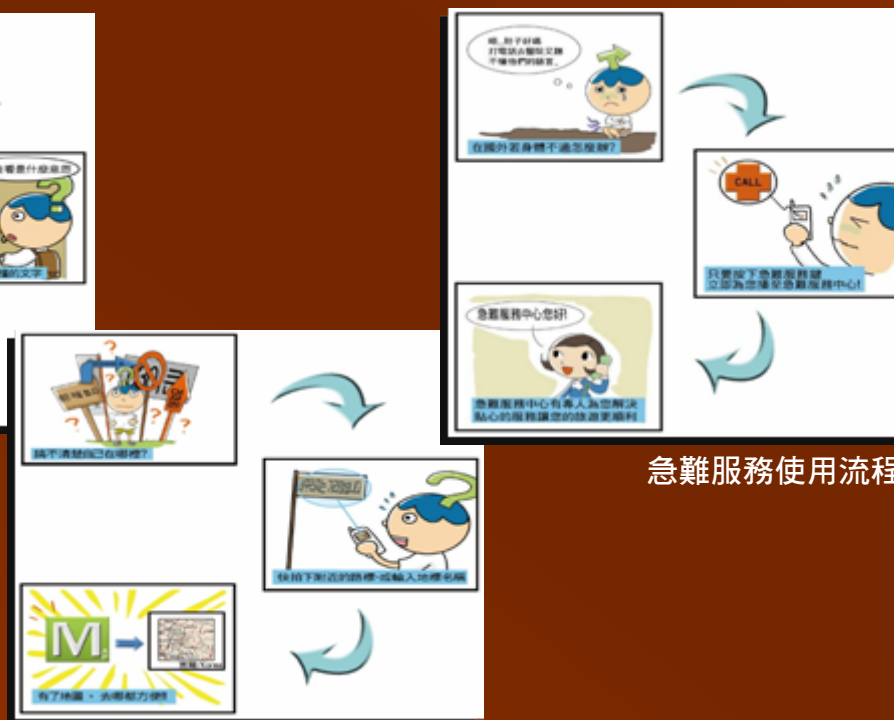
看看是什麼意思

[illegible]的文字

喂...肚子好痛
打電話去醫院又講
不懂他們的語言...

在國外若身體不適怎麼辦?

CALL

只要按下急難服務鍵
立即為您播至急難服務中心!

急難服務中心您好!

急難服務中心有專人為您解決
貼心的服務讓您的旅遊更順利

急難服務使用流程

搞不清楚自己在哪裡?

快拍下附近的路標,或輸入地標名稱

M

有了地圖,去哪都方便!